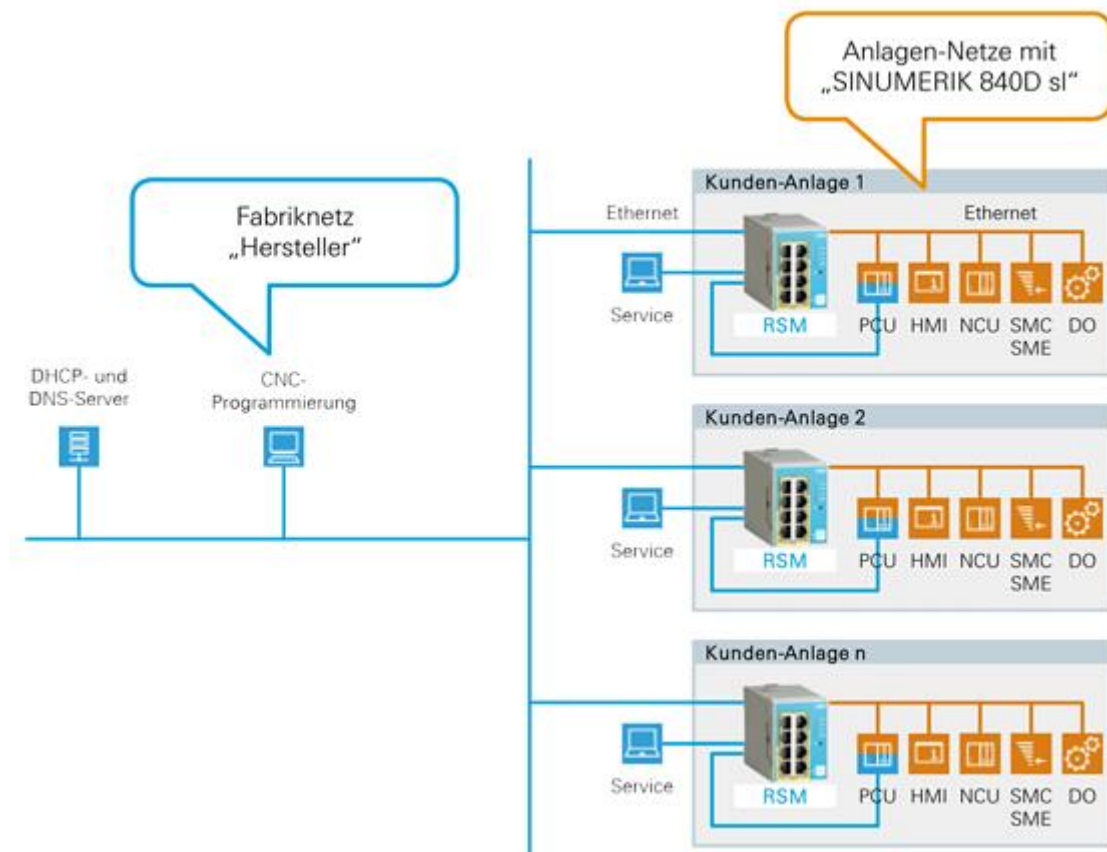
Anlagen-Netze mit „SINUMERIK 840D sl“

Fabriknetz „Hersteller“

DHCP- und DNS-Server

CNC-Programmierung

Kunden-Anlage 1

Ethernet

Ethernet

Service

RSM

PCU HMI NCU SMC SME DO

Kunden-Anlage 2

Service

RSM

PCU HMI NCU SMC SME DO

Kunden-Anlage n

Service

RSM

PCU HMI NCU SMC SME DO